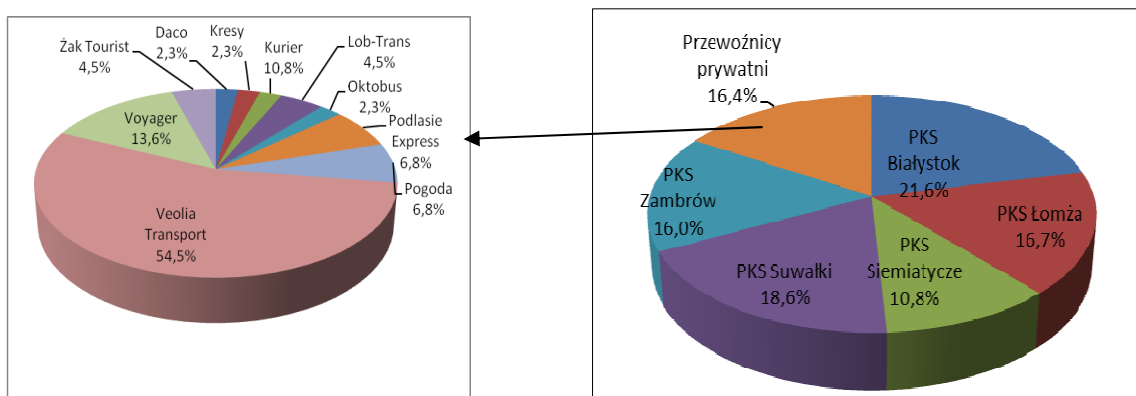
Daco
2,3%

Kresy
2,3%

Żak Tourist
4,5%

Kurier
10,8%

Lob-Trans
4,5%

Oktobus
2,3%

Voyager
13,6%

Podlasie
Express
6,8%

Pogoda
6,8%

Veolia
Transport
54,5%

Przewoźnicy
prywatni
16,4%

PKS
Białystok
21,6%

PKS
Zambrów
16,0%

PKS Łomża
16,7%

PKS
Siemiatycze
10,8%

PKS Suwałki
18,6%